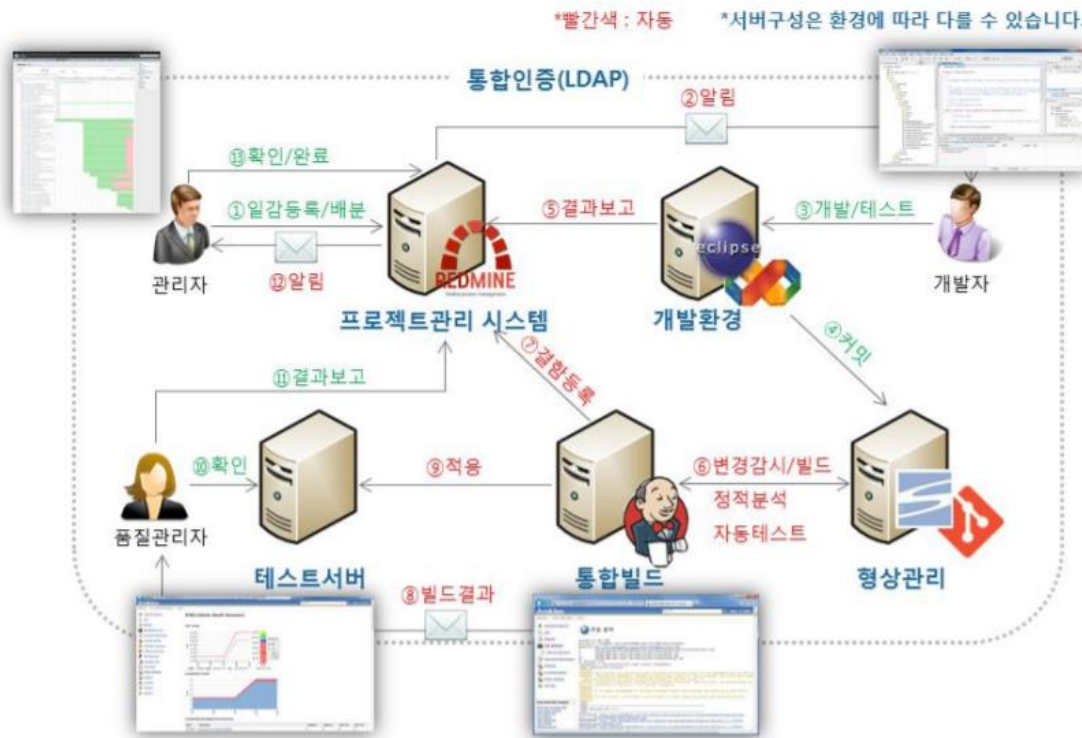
*빨간색 : 자동 *서버구성은 환경에 따라 다를 수 있습니다.

통합인증(LDAP)

②알림

⑬확인/완료

①일감등록/배분

⑤결과보고

③개발/테스트

⑫알림

관리자

개발자

REDMINE

eclipse

프로젝트관리 시스템

개발환경

④커밋

⑦결함등록

⑪결과보고

⑩확인

⑨적용

⑥변경감시/빌드

정적분석

자동테스트

품질관리자

테스트서버

통합빌드

형상관리

⑧빌드결과